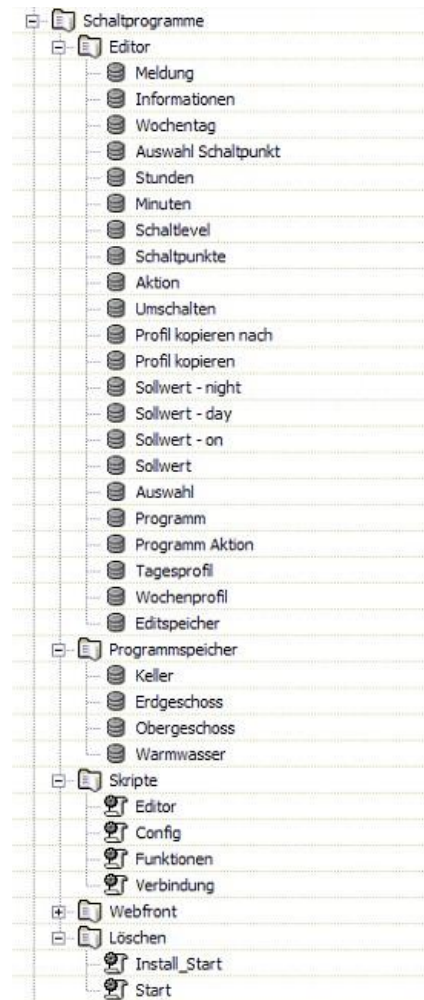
Schaltprogramme
Editor
Meldung
Informationen
Wochentag
Auswahl Schaltpunkt
Stunden
Minuten
Schaltlevel
Schaltpunkte
Aktion
Umschalten
Profil kopieren nach
Profil kopieren
Sollwert - night
Sollwert - day
Sollwert - on
Sollwert
Auswahl
Programm
Programm Aktion
Tagesprofil
Wochenprofil
Editspeicher
Programmspeicher
Keller
Erdgeschoss
Obergeschoss
Warmwasser
Skripte
Editor
Config
Funktionen
Verbindung
Webfront
Löschen
Install_Start
Start